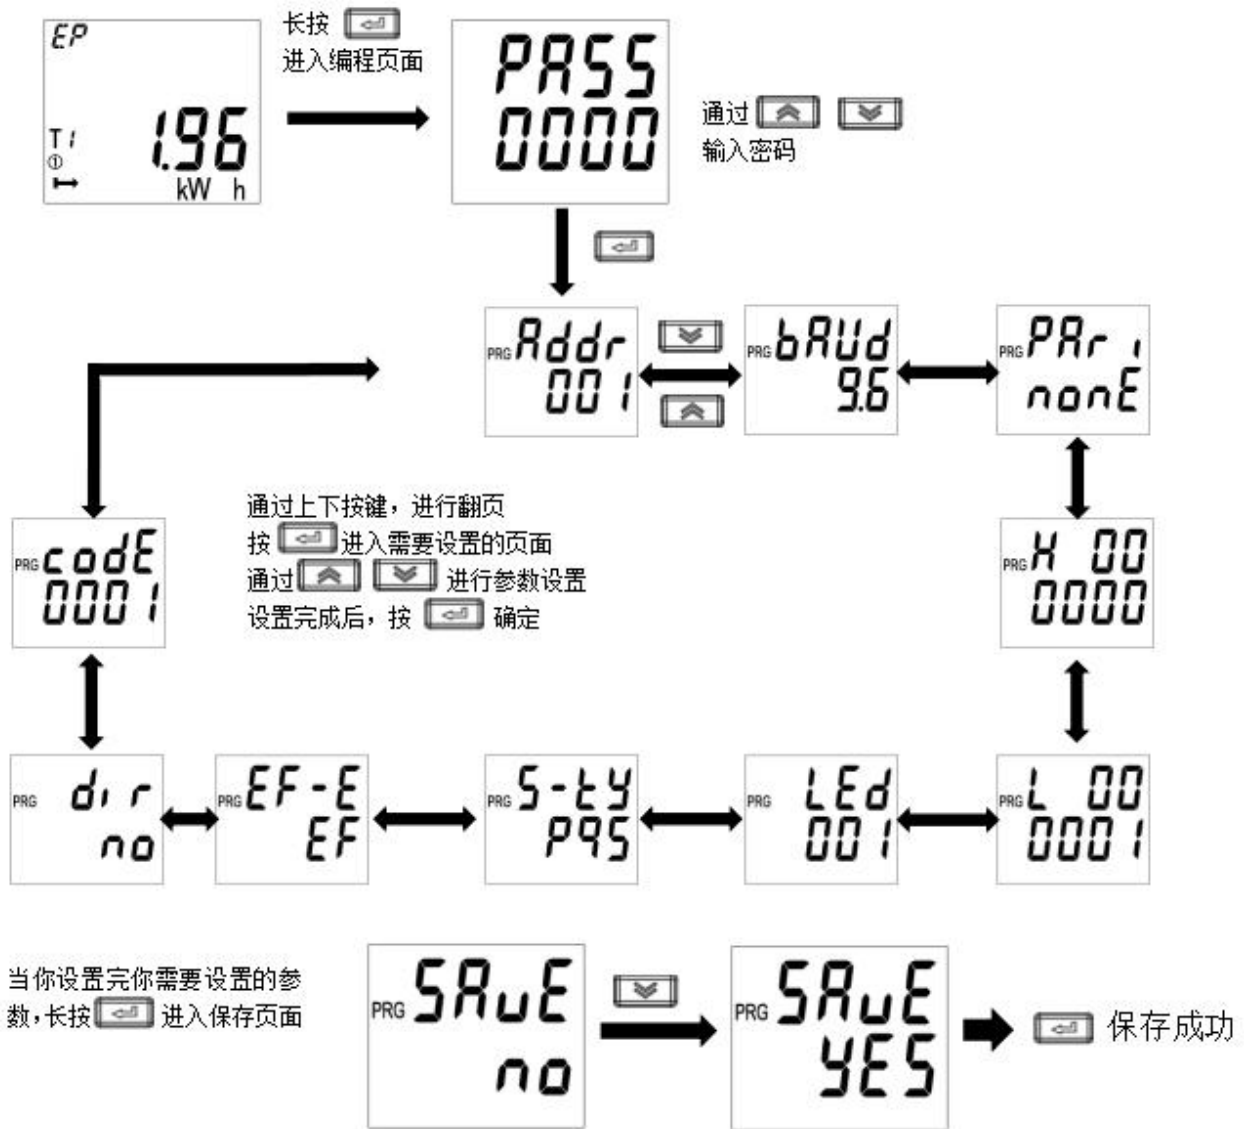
EP
T1
1.96
kW h

长按 进入编程页面

PASS
0000

通过 输入密码

PRG Addr 001

PRG bAUd 9.6

PRG PAri nonE

PRG code 0001

通过上下按键，进行翻页
按 进入需要设置的页面
通过 进行参数设置
设置完成后，按 确定

PRG H 00 0000

PRG dir no

PRG EF-E EF

PRG S-tY P95

PRG LEd 001

PRG L 00 0001

当你设置完你需要设置的参数，长按 进入保存页面

PRG SAvE no

PRG SAvE YES

保存成功